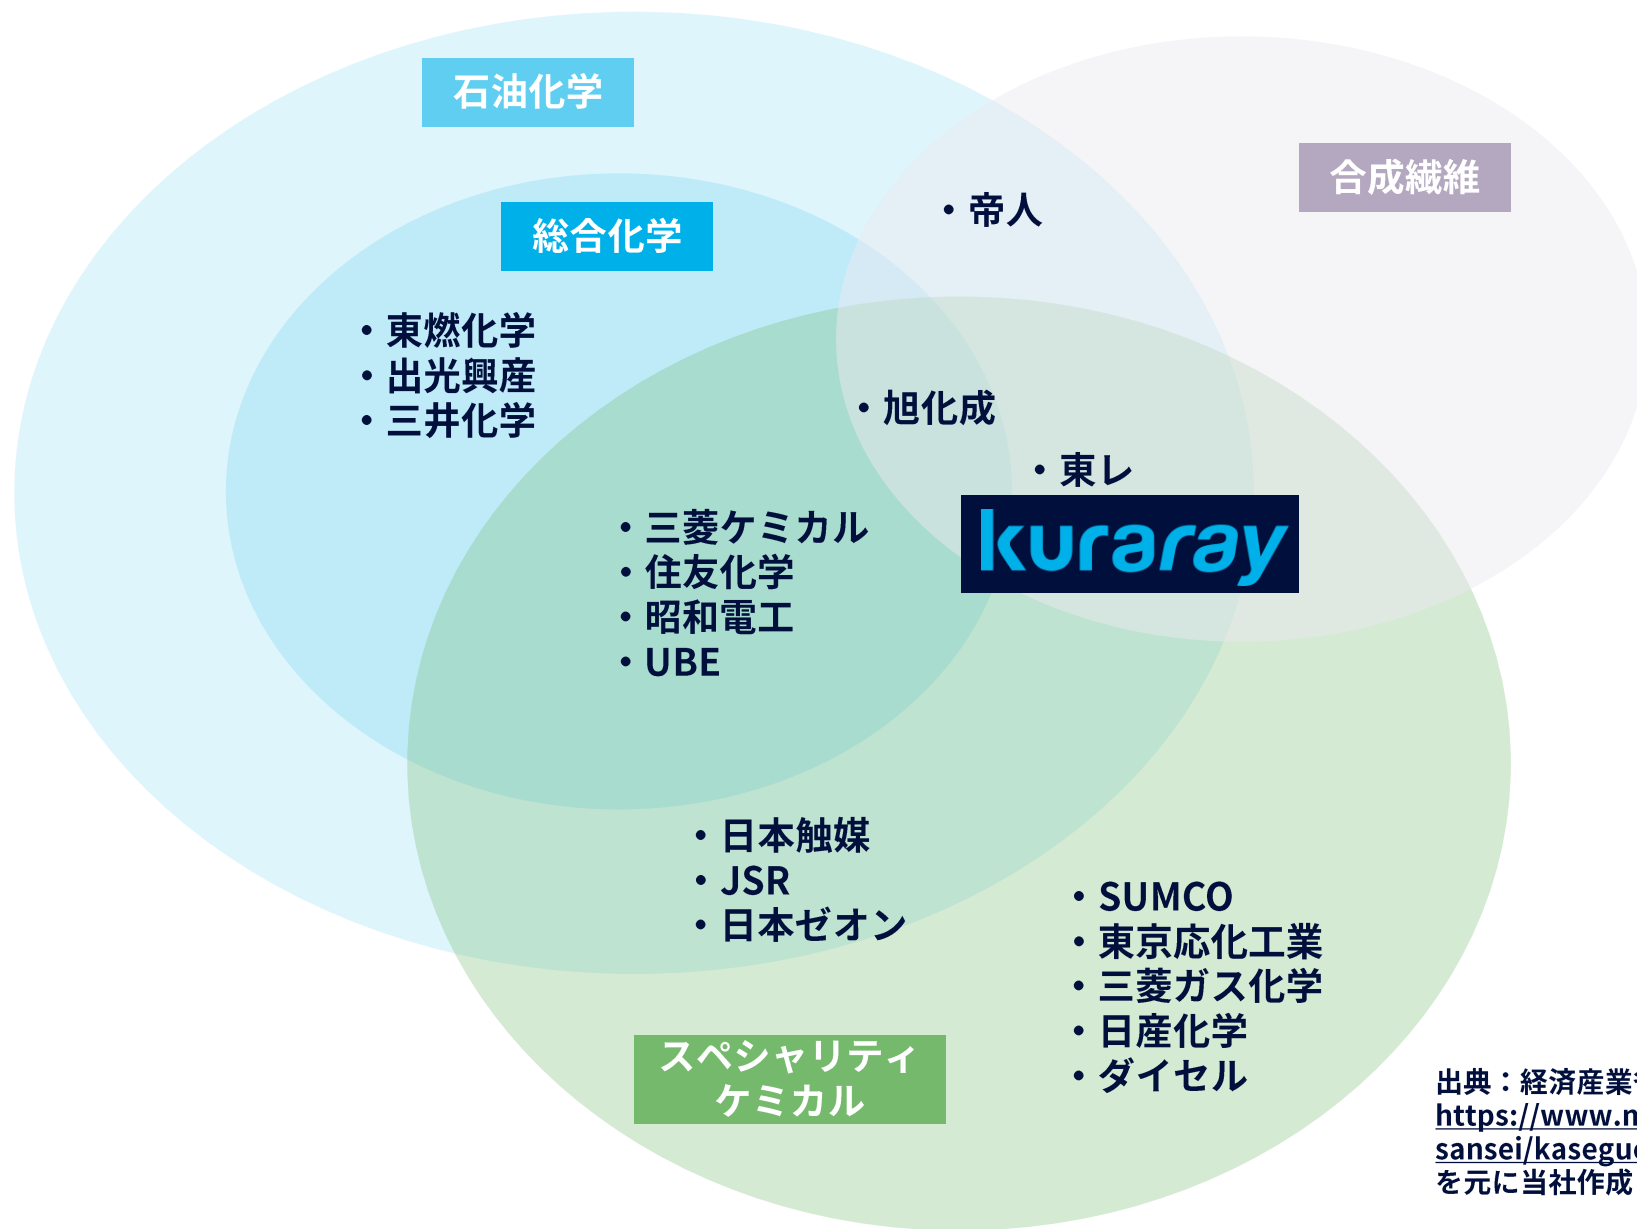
石油化学

合成繊維

• 帝人

総合化学

• 東燃化学
• 出光興産
• 三井化学

• 旭化成

• 東レ

kuraray

• 三菱ケミカル
• 住友化学
• 昭和電工
• UBE

• 日本触媒
• JSR
• 日本ゼオン

• SUMCO
• 東京応化工業
• 三菱ガス化学
• 日産化学
• ダイセル

スペシャリティ ケミカル

出典：経済産業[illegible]
https://www.m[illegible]
sansei/kasegu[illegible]
を元に当社作成